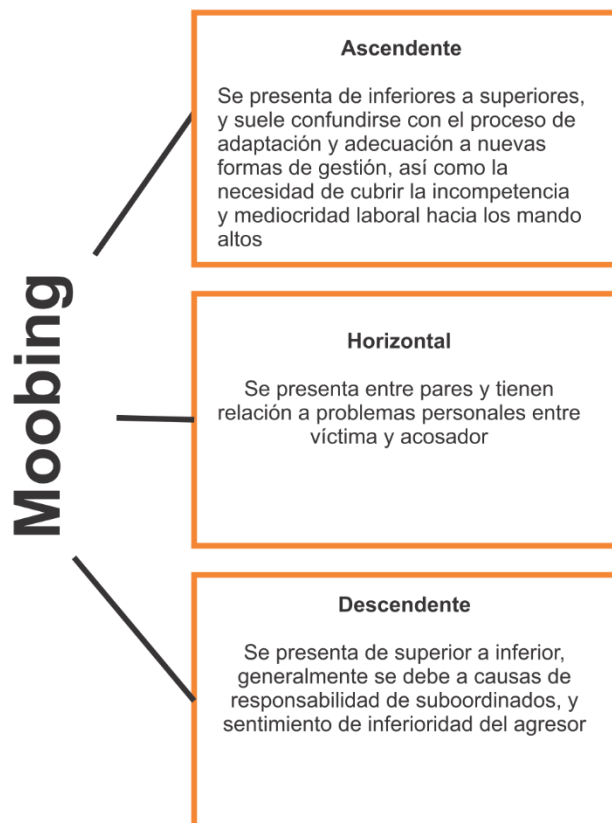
Moobing

Ascendente

Se presenta de inferiores a superiores, y suele confundirse con el proceso de adaptación y adecuación a nuevas formas de gestión, así como la necesidad de cubrir la incompetencia y mediocridad laboral hacia los mando altos

Horizontal

Se presenta entre pares y tienen relación a problemas personales entre víctima y acosador

Descendente

Se presenta de superior a inferior, generalmente se debe a causas de responsabilidad de suboordinados, y sentimiento de inferioridad del agresor